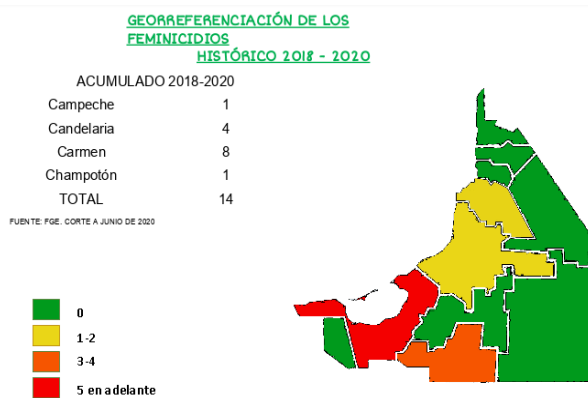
GEORREFERENCIACIÓN DE LOS FEMINICIDIOS
HISTÓRICO 2018 - 2020

ACUMULADO 2018-2020

| | |
|---|---|
| Campeche | 1 |
| Candelaria | 4 |
| Carmen | 8 |
| Champotón | 1 |
| TOTAL | 14 |

FUENTE: FGE. CORTE A JUNIO DE 2020

0
1-2
3-4
5 en adelante